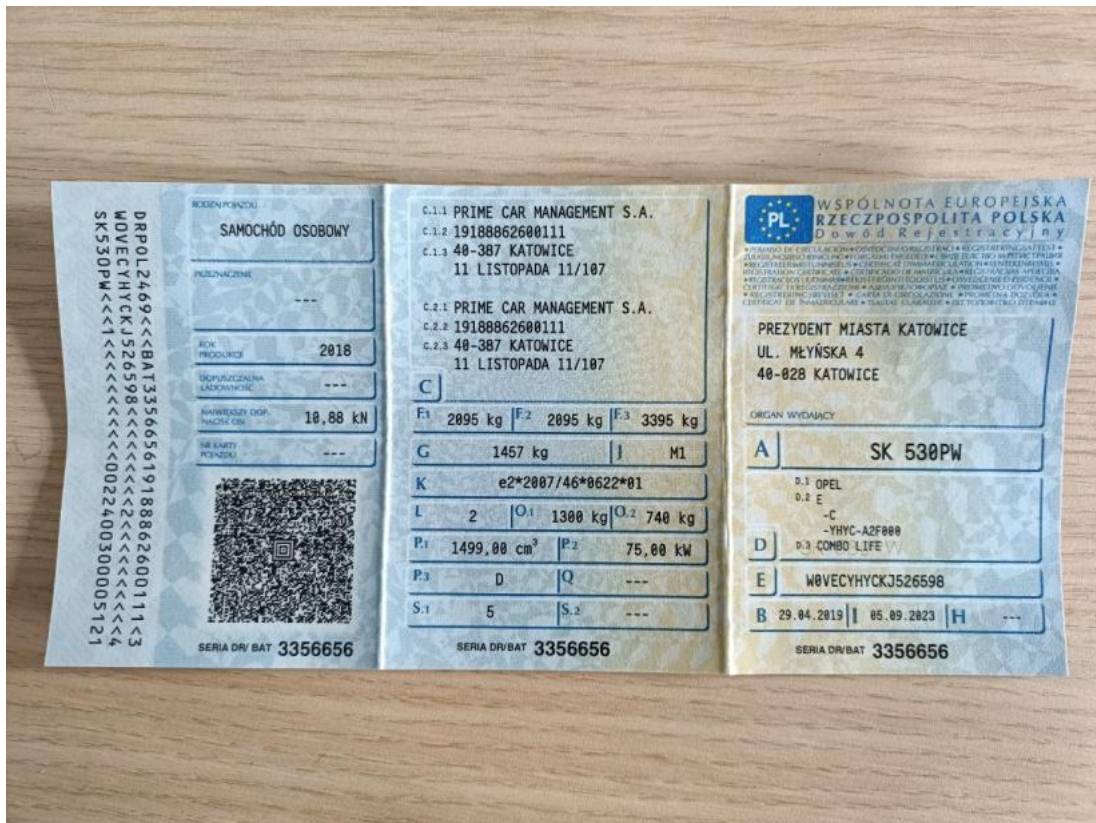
DRPOL2469<<BAT3356656191888626001111<3
W0VECYHYCKJ526598<<<<<<<<2<<<<<<<<<4
SK530PW<<1<<<<<<<<<<<00224003000005121

RODZAJ POJAZDU
SAMOCHÓD OSOBOWY

PRZEZNACZENIE
---

ROK PRODUKCJI
2018

DOPUSZCZALNA ŁADOWNOŚĆ
---

NAJWIĘKSZY DOP. NACISK OSI
10,88 kN

NR KARTY POJAZDU
---

SERIA DR/BAT 3356656

C.1.1 PRIME CAR MANAGEMENT S.A.
C.1.2 19188862600111
C.1.3 40-387 KATOWICE
11 LISTOPADA 11/107

C.2.1 PRIME CAR MANAGEMENT S.A.
C.2.2 19188862600111
C.2.3 40-387 KATOWICE
11 LISTOPADA 11/107

C

| F.1 | 2095 kg | F.2 | 2095 kg | F.3 | 3395 kg |
|---|---|---|---|---|---|
| G | 1457 kg | | | J | M1 |
| K | e2*2007/46*0622*01 | | | | |
| L | 2 | O.1 | 1300 kg | O.2 | 740 kg |
| P.1 | 1499,00 cm³ | | | P.2 | 75,00 kW |
| P.3 | D | | | Q | --- |
| S.1 | 5 | | | S.2 | --- |

SERIA DR/BAT 3356656

PL
WSPÓLNOTA EUROPEJSKA
RZECZPOSPOLITA POLSKA
Dowód Rejestracyjny

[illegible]

PREZYDENT MIASTA KATOWICE
UL. MŁYŃSKA 4
40-028 KATOWICE

ORGAN WYDAJĄCY

A SK 530PW

D.1 OPEL
D.2 E
-C
-YHYC-A2F000
D D.3 COMBO LIFE

E W0VECYHYCKJ526598

B 29.04.2019 I 05.09.2023 H ---

SERIA DR/BAT 3356656